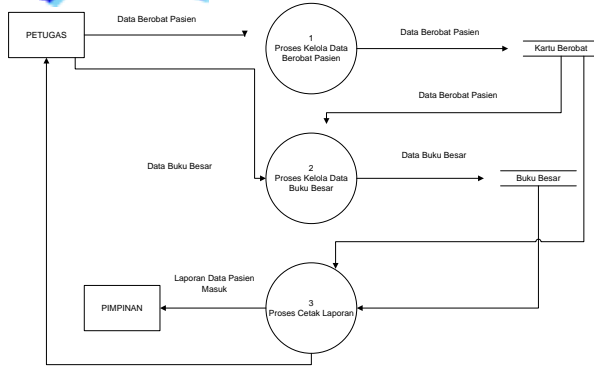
PETUGAS

Data Berobat Pasien

1
Proses Kelola Data Berobat Pasien

Data Berobat Pasien

Kartu Berobat

Data Berobat Pasien

Data Buku Besar

2
Proses Kelola Data Buku Besar

Data Buku Besar

Buku Besar

Laporan Data Pasien Masuk

PIMPINAN

3
Proses Cetak Laporan